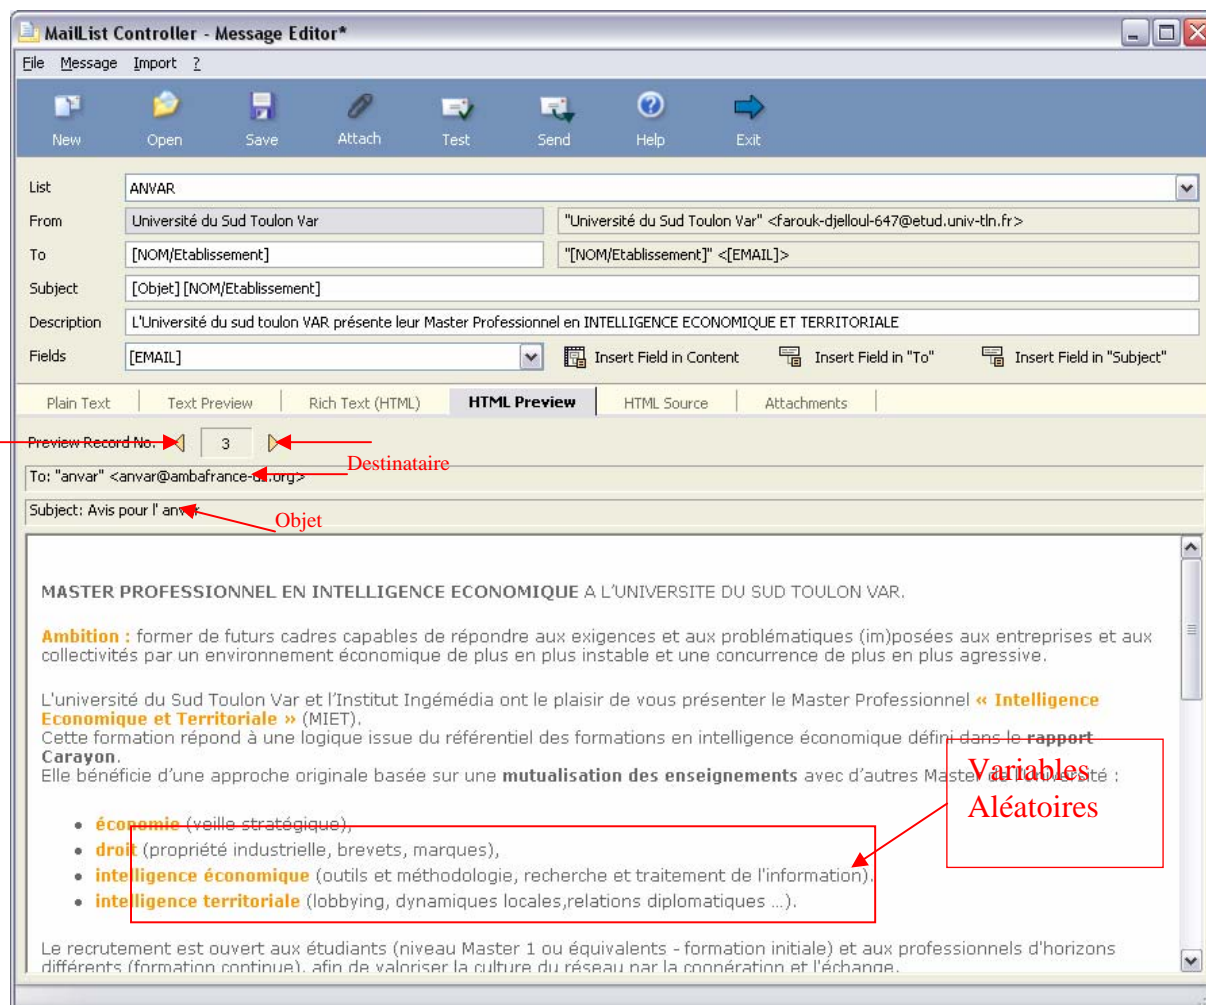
MailList Controller - Message Editor*

File Message Import ?

New Open Save Attach Test Send Help Exit

List ANVAR

From Université du Sud Toulon Var "Université du Sud Toulon Var" <farouk-djelloul-647@etud.univ-tln.fr>

To [NOM/Etablissement] "[NOM/Etablissement]" <[EMAIL]>

Subject [Objet] [NOM/Etablissement]

Description L'Université du sud toulon VAR présente leur Master Professionnel en INTELLIGENCE ECONOMIQUE ET TERRITORIALE

Fields [EMAIL] Insert Field in Content Insert Field in "To" Insert Field in "Subject"

Plain Text Text Preview Rich Text (HTML) HTML Preview HTML Source Attachments

Preview Record No. 3

To: "anvar" <anvar@ambafrance-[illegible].org>

Destinataire

Subject: Avis pour l' an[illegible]

Objet

MASTER PROFESSIONNEL EN INTELLIGENCE ECONOMIQUE A L'UNIVERSITE DU SUD TOULON VAR.

Ambition : former de futurs cadres capables de répondre aux exigences et aux problématiques (im)posées aux entreprises et aux collectivités par un environnement économique de plus en plus instable et une concurrence de plus en plus agressive.

L'université du Sud Toulon Var et l'Institut Ingémédia ont le plaisir de vous présenter le Master Professionnel « Intelligence Economique et Territoriale » (MIET).
Cette formation répond à une logique issue du référentiel des formations en intelligence économique défini dans le rapport Carayon.
Elle bénéficie d'une approche originale basée sur une mutualisation des enseignements avec d'autres Maste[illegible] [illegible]sité :

Variables Aléatoires

• économie (veille stratégique),
• droit (propriété industrielle, brevets, marques),
• intelligence économique (outils et méthodologie, recherche et traitement de l'information).
• intelligence territoriale (lobbying, dynamiques locales,relations diplomatiques ...).

Le recrutement est ouvert aux étudiants (niveau Master 1 ou équivalents - formation initiale) et aux professionnels d'horizons différents (formation continue), afin de valoriser la culture du réseau par la coopération et l'échange.